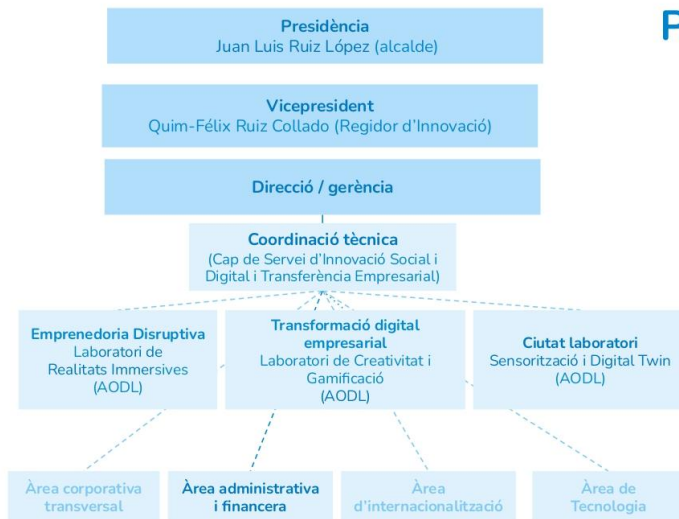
Presidència
Juan Luis Ruiz López (alcalde)

P

Vicepresident
Quim-Félix Ruiz Collado (Regidor d'Innovació)

Direcció / gerència

Coordinació tècnica
(Cap de Servei d'Innovació Social i Digital i Transferència Empresarial)

Emprenedoria Disruptiva
Laboratori de Realitats Immersives
(AODL)

Transformació digital empresarial
Laboratori de Creativitat i Gamificació
(AODL)

Ciutat laboratori
Sensorització i Digital Twin
(AODL)

Àrea corporativa transversal

Àrea administrativa i financera

Àrea d'internacionalització

Àrea de Tecnologia